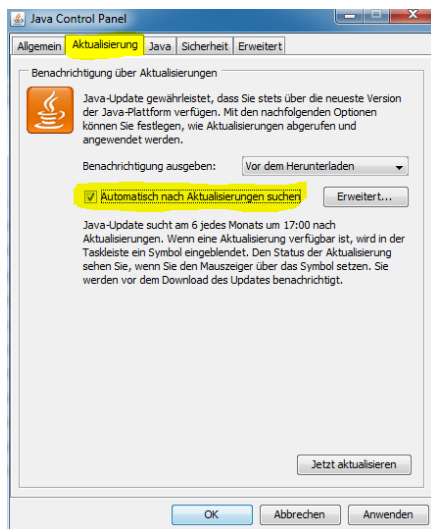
Java Control Panel

Allgemein | Aktualisierung | Java | Sicherheit | Erweitert

Benachrichtigung über Aktualisierungen

Java-Update gewährleistet, dass Sie stets über die neueste Version der Java-Plattform verfügen. Mit den nachfolgenden Optionen können Sie festlegen, wie Aktualisierungen abgerufen und angewendet werden.

Benachrichtigung ausgeben: Vor dem Herunterladen

Automatisch nach Aktualisierungen suchen

Erweitert...

Java-Update sucht am 6 jedes Monats um 17:00 nach Aktualisierungen. Wenn eine Aktualisierung verfügbar ist, wird in der Taskleiste ein Symbol eingeblendet. Den Status der Aktualisierung sehen Sie, wenn Sie den Mauszeiger über das Symbol setzen. Sie werden vor dem Download des Updates benachrichtigt.

Jetzt aktualisieren

OK | Abbrechen | Anwenden